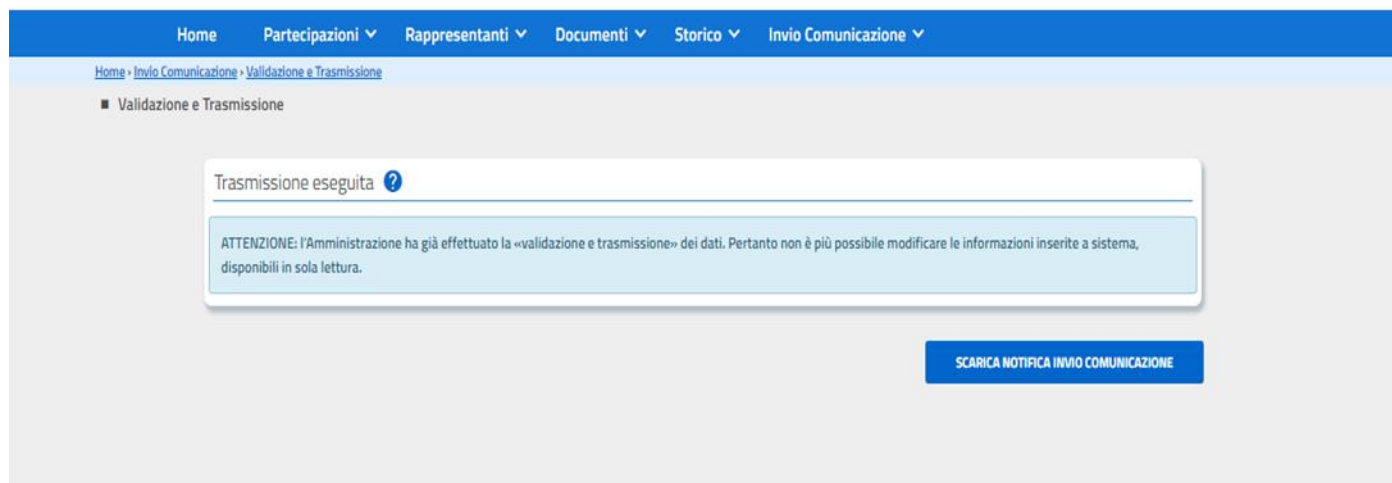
Home Partecipazioni Rappresentanti Documenti Storico Invio Comunicazione

Home › Invio Comunicazione › Validazione e Trasmissione

Validazione e Trasmissione

Trasmissione eseguita

ATTENZIONE: l'Amministrazione ha già effettuato la «validazione e trasmissione» dei dati. Pertanto non è più possibile modificare le informazioni inserite a sistema, disponibili in sola lettura.

SCARICA NOTIFICA INVIO COMUNICAZIONE